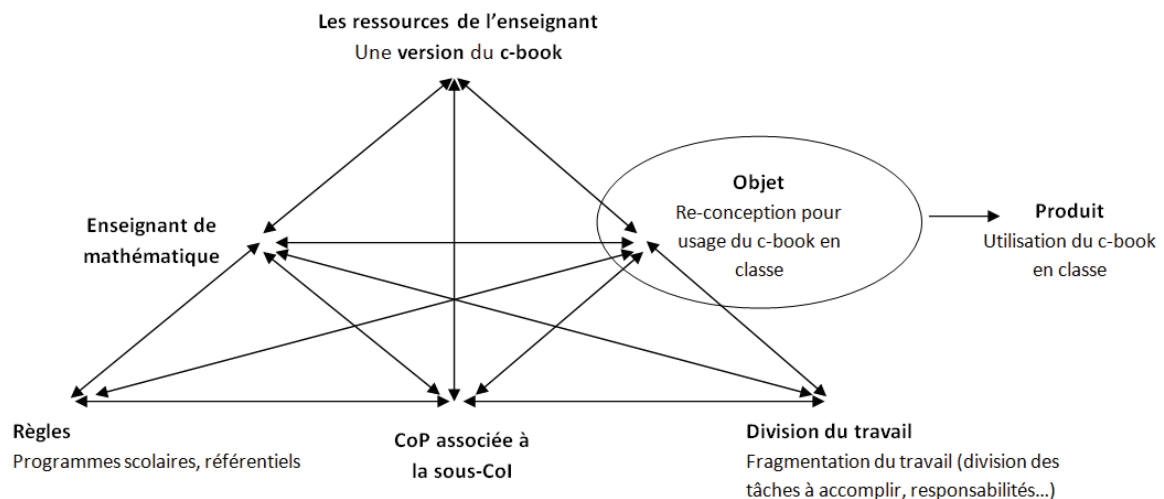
Les ressources de l'enseignant
Une version du c-book

Enseignant de mathématique

Objet
Re-conception pour usage du c-book en classe

Produit
Utilisation du c-book en classe

Règles
Programmes scolaires, référentiels

CoP associée à la sous-CoI

Division du travail
Fragmentation du travail (division des tâches à accomplir, responsabilités...)